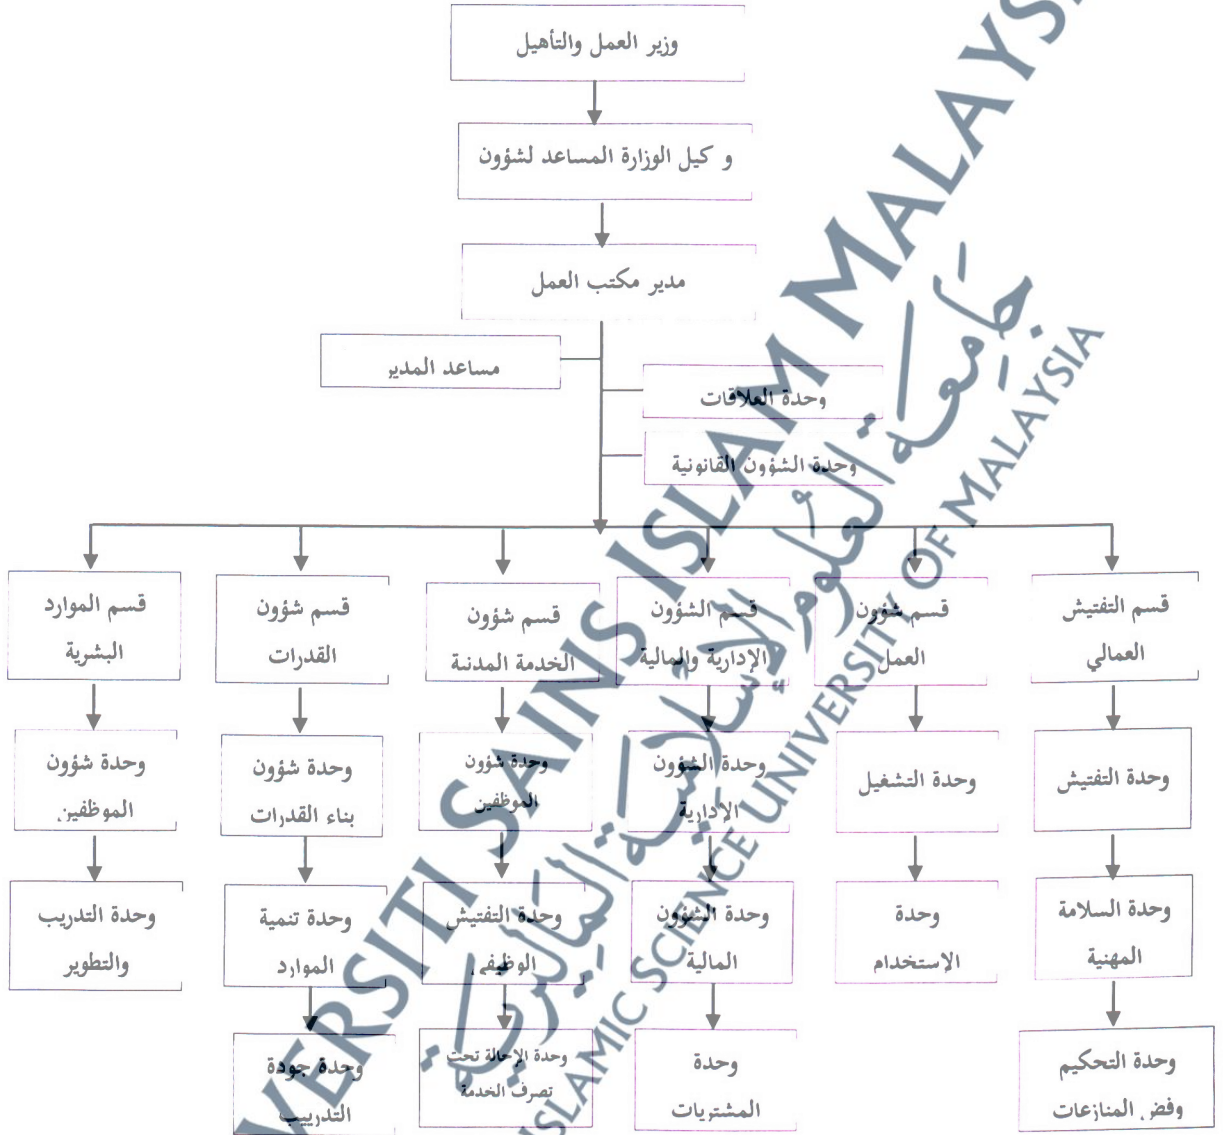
وزير العمل والتأهيل

و كيل الوزارة المساعد لشؤون

مدير مكتب العمل

مساعد المدير

وحدة العلاقات

وحدة الشؤون القانونية

قسم التفتيش العمالي

وحدة التفتيش

وحدة السلامة المهنية

وحدة التحكيم وفض المنازعات

قسم شؤون العمل

وحدة التشغيل

وحدة الاستخدام

قسم الشؤون الإدارية والمالية

وحدة الشؤون الإدارية

وحدة الشؤون المالية

وحدة المشتريات

قسم شؤون الخدمة المدنة

وحدة شؤون الموظفين

وحدة التفتيش الوظيفي

وحدة الإحالة تحت تصرف الخدمة

قسم شؤون القدرات

وحدة شؤون بناء القدرات

وحدة تنمية الموارد

وحدة جودة التدريب

قسم الموارد البشرية

وحدة شؤون الموظفين

وحدة التدريب والتطوير

UNIVERSITI SAINS ISLAM MALAYSIA

جامعة العلوم الإسلامية الماليزية

ISLAMIC SCIENCE UNIVERSITY OF MALAYSIA